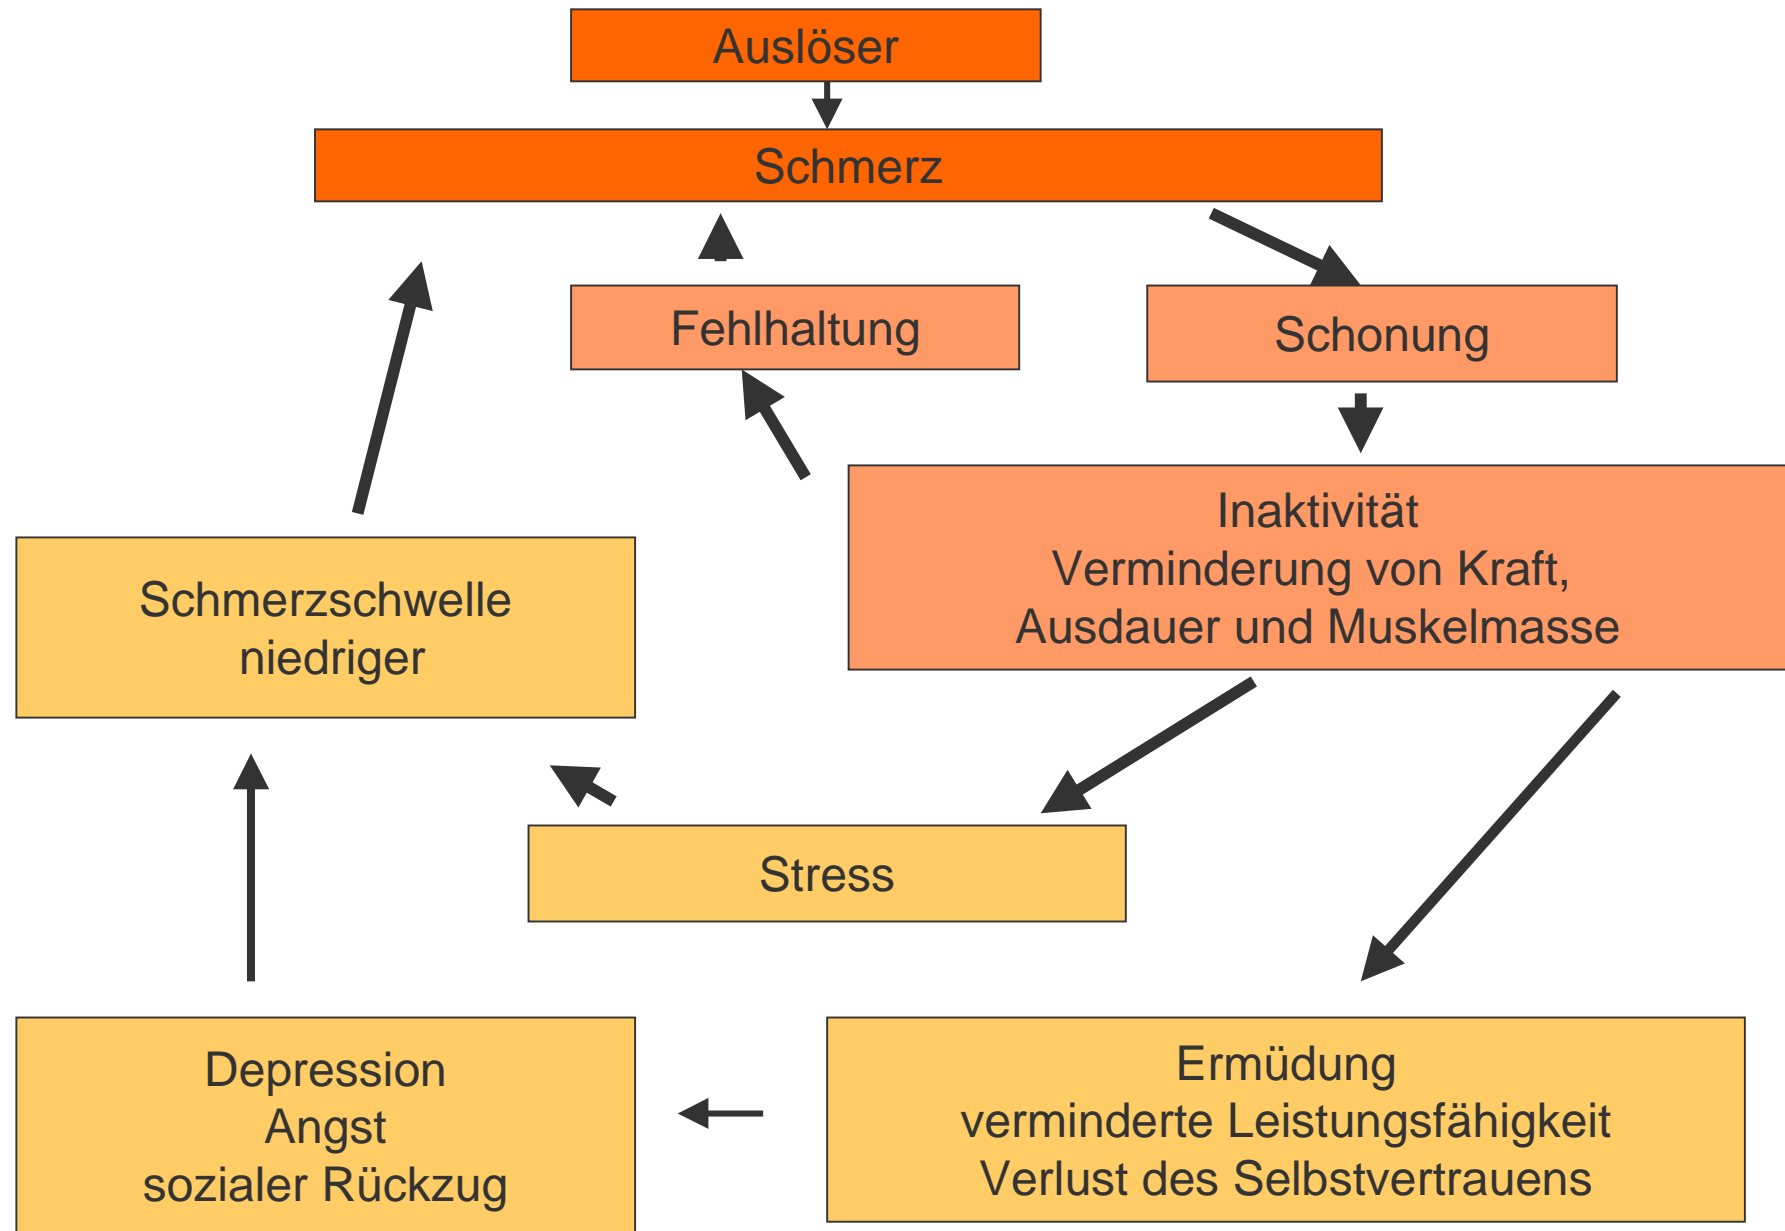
Auslöser

Schmerz

Fehlhaltung

Schonung

Inaktivität
Verminderung von Kraft,
Ausdauer und Muskelmasse

Schmerzschwelle
niedriger

Stress

Depression
Angst
sozialer Rückzug

Ermüdung
verminderte Leistungsfähigkeit
Verlust des Selbstvertrauens